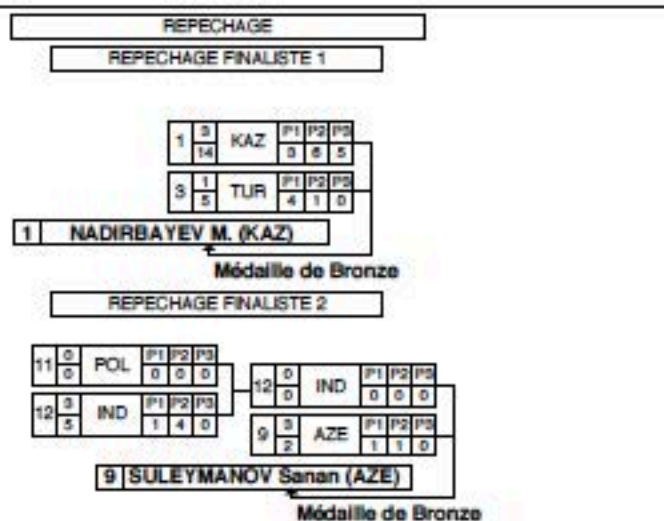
REPECHAGE

REPECHAGE FINALISTE 1

| 1 | 3 / 14 | KAZ | P1 | P2 | P3 |
|---|---|---|---|---|---|
| | | | 0 | 6 | 5 |

| 3 | 1 / 5 | TUR | P1 | P2 | P3 |
|---|---|---|---|---|---|
| | | | 4 | 1 | 0 |

1 NADIRBAYEV M. (KAZ)

Médaille de Bronze

REPECHAGE FINALISTE 2

| 11 | 0 / 0 | POL | P1 | P2 | P3 |
|---|---|---|---|---|---|
| | | | 0 | 0 | 0 |

| 12 | 3 / 5 | IND | P1 | P2 | P3 |
|---|---|---|---|---|---|
| | | | 1 | 4 | 0 |

| 12 | 0 / 0 | IND | P1 | P2 | P3 |
|---|---|---|---|---|---|
| | | | 0 | 0 | 0 |

| 9 | 3 / 2 | AZE | P1 | P2 | P3 |
|---|---|---|---|---|---|
| | | | 1 | 1 | 0 |

9 SULEYMANOV Sanan (AZE)

Médaille de Bronze